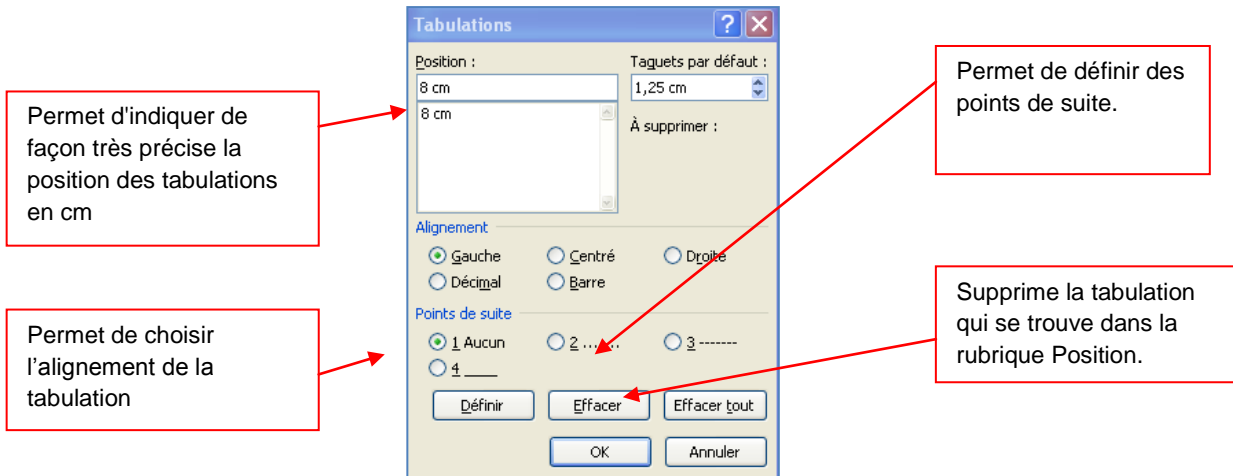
Tabulations

Position :

8 cm

8 cm

Taquets par défaut :

1,25 cm

À supprimer :

Alignement

Gauche

Centré

Droite

Décimal

Barre

Points de suite

1 Aucun

2 .......

3 -------

4 ____

Définir

Effacer

Effacer tout

OK

Annuler

Permet d'indiquer de façon très précise la position des tabulations en cm

Permet de choisir l'alignement de la tabulation

Permet de définir des points de suite.

Supprime la tabulation qui se trouve dans la rubrique Position.